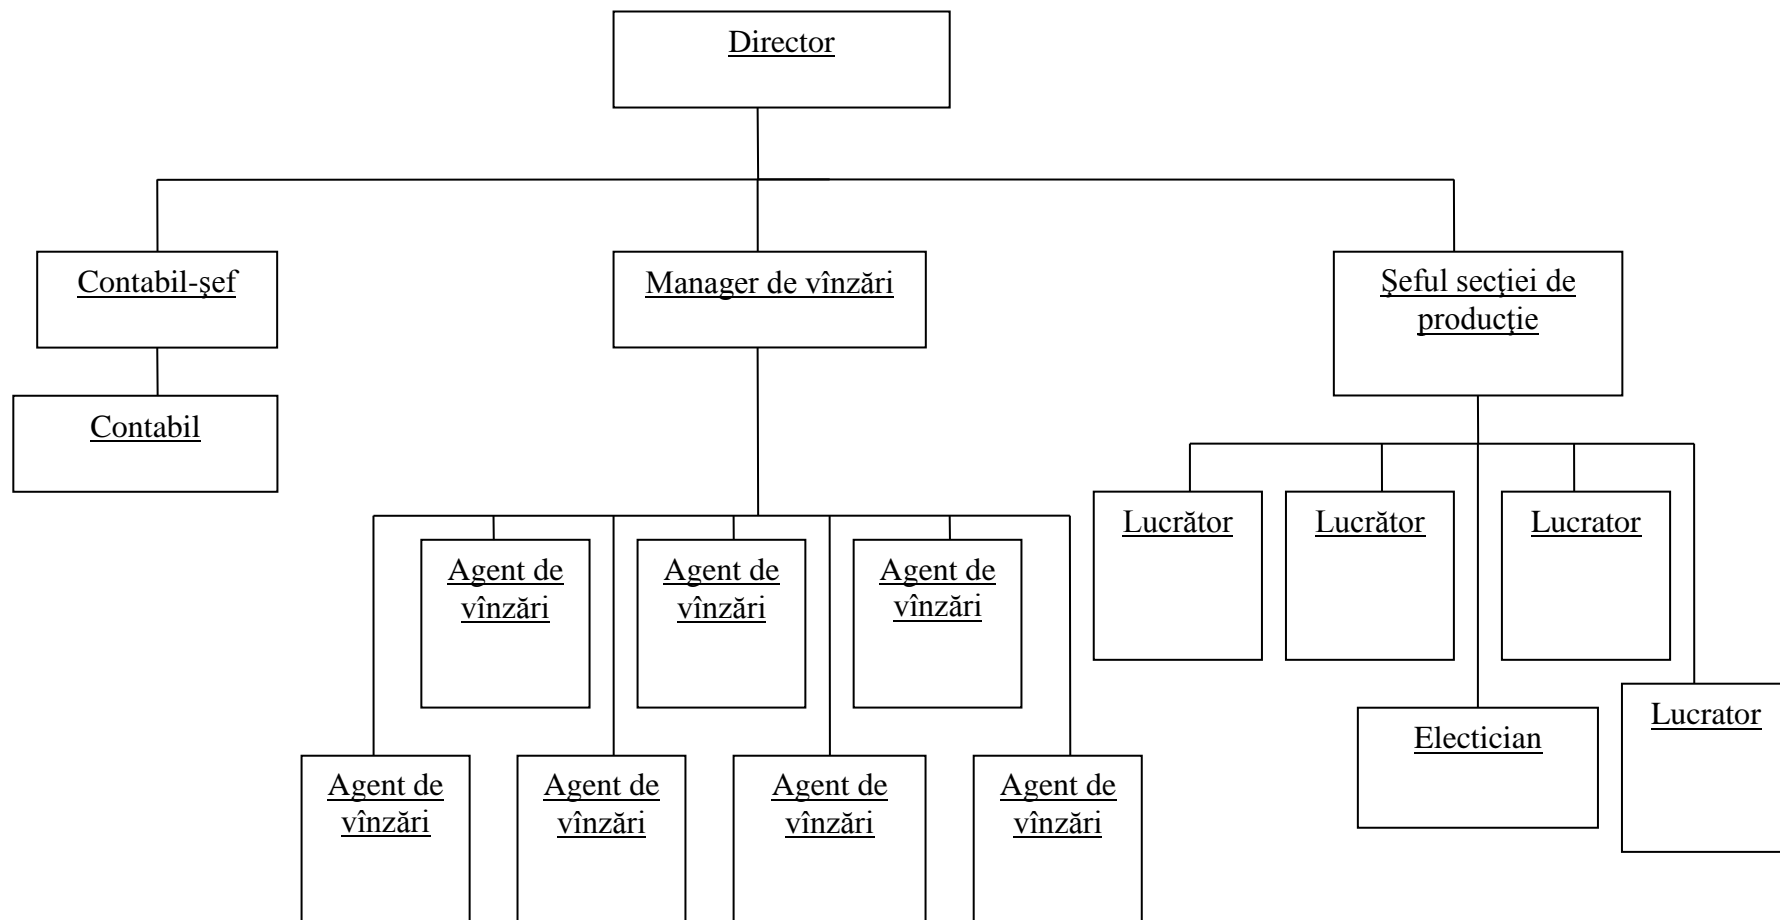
Director

Contabil-şef

Manager de vînzări

Şeful secţiei de producţie

Contabil

Lucrător

Lucrător

Lucrator

Agent de vînzări

Agent de vînzări

Agent de vînzări

Electician

Lucrator

Agent de vînzări

Agent de vînzări

Agent de vînzări

Agent de vînzări